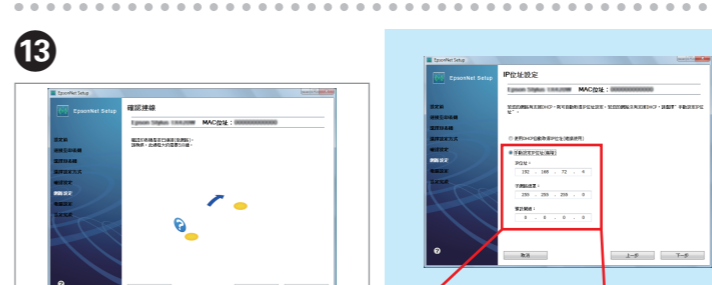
13

EpsonNet Setup

確認連線

MAC位址：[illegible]

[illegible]

?

EpsonNet Setup

EpsonNet Setup

IP位址設定

Epson Stylus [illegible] MAC位址：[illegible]

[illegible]

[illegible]

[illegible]

IP位址：

192 . 168 . 72 . 4

子網路遮罩：

255 . 255 . 255 . 0

預設閘道：

0 . 0 . 0 . 0

?

取消

上一步

下一步